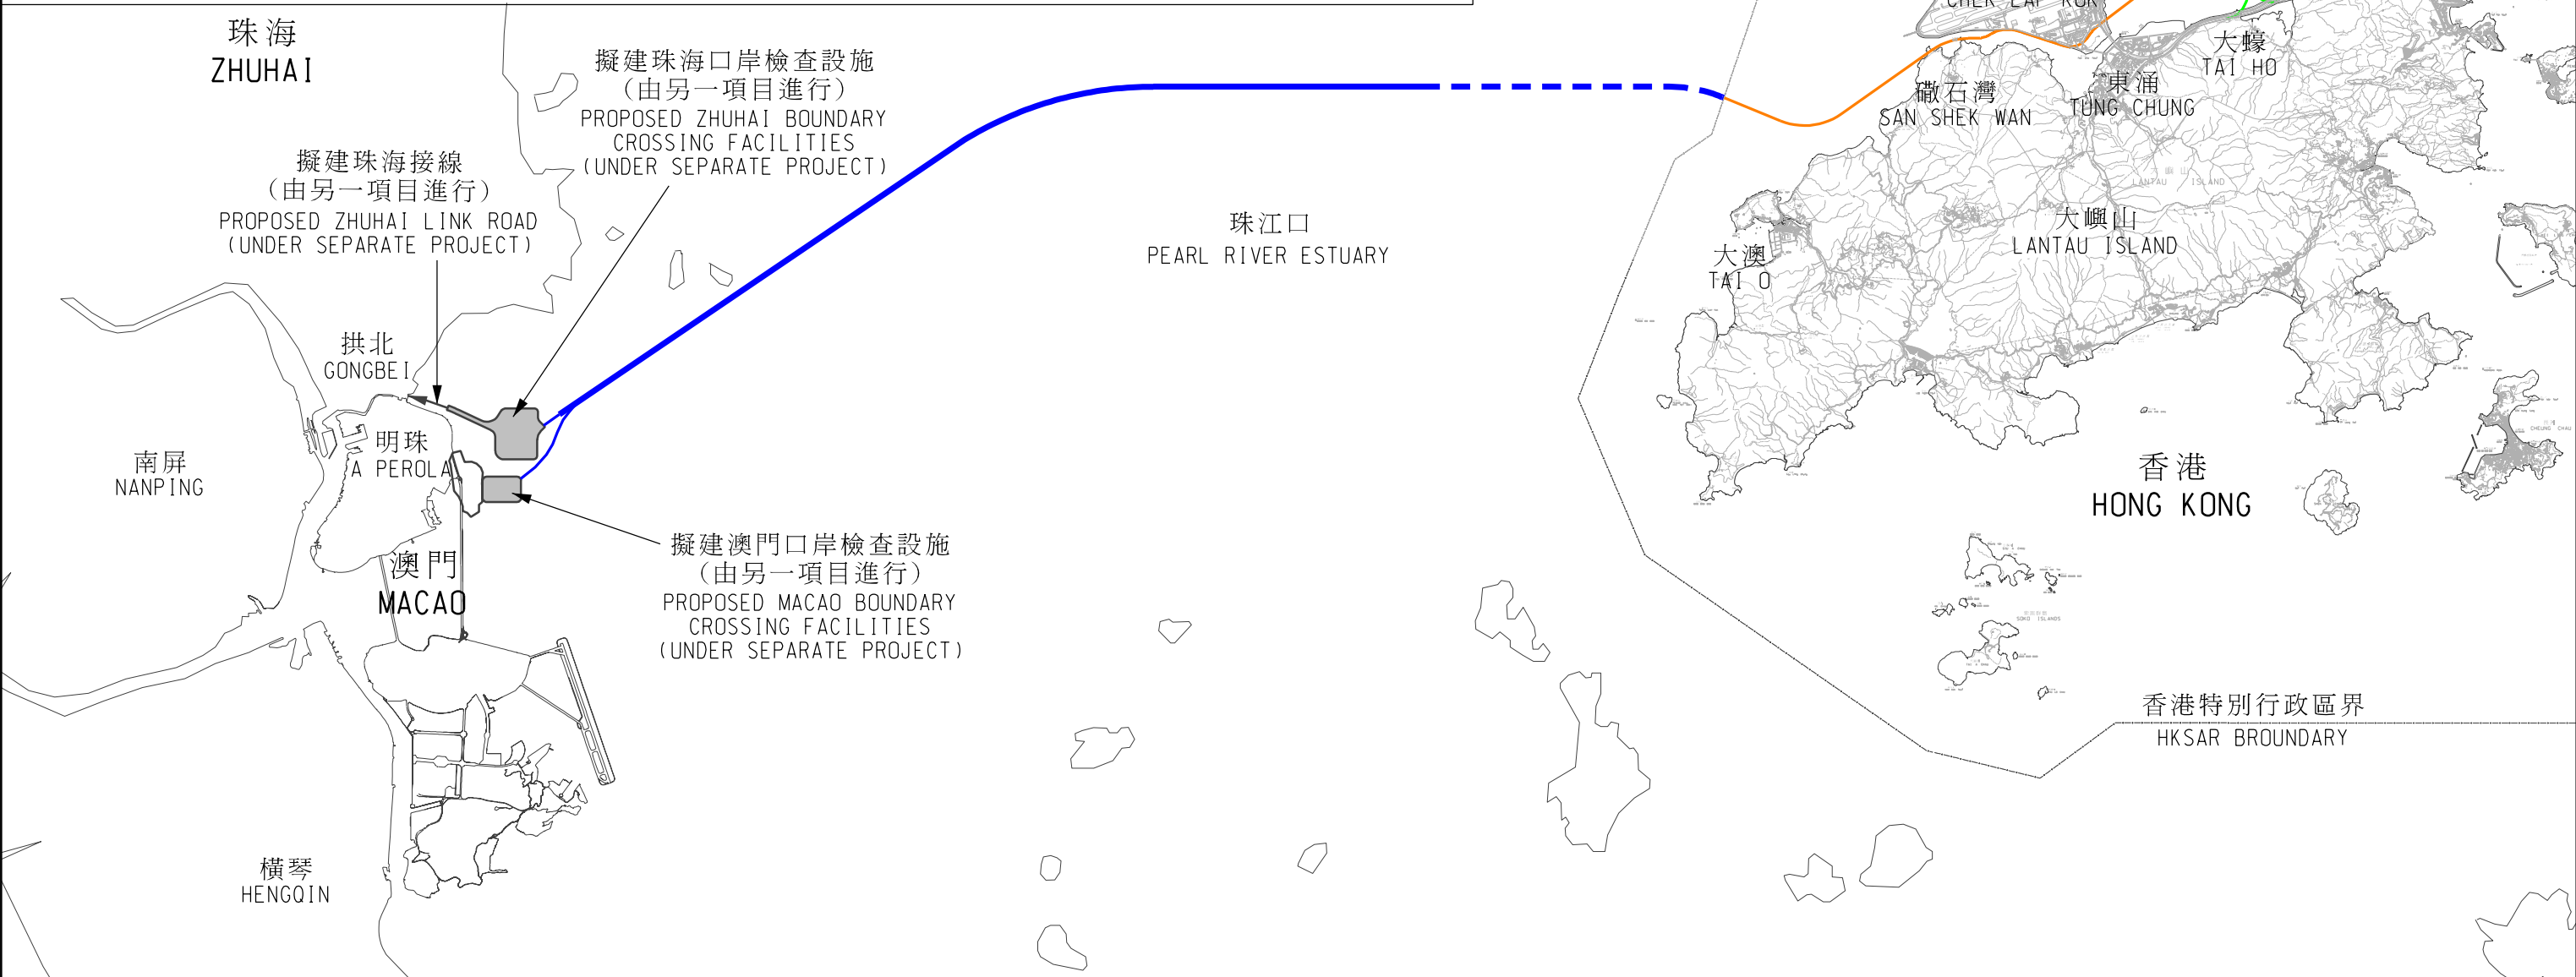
珠海
ZHUHAI

擬建珠海口岸檢查設施
(由另一項目進行)
PROPOSED ZHUHAI BOUNDARY CROSSING FACILITIES
(UNDER SEPARATE PROJECT)

擬建珠海接線
(由另一項目進行)
PROPOSED ZHUHAI LINK ROAD
(UNDER SEPARATE PROJECT)

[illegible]
大蠔
TAI HO
東涌
TUNG CHUNG
沙石灣
SAN SHEK WAN

珠江口
PEARL RIVER ESTUARY

大嶼山
LANTAU ISLAND
大澳
TAI O

拱北
GONGBEI

南屏
NANPING

明珠
A PEROLA

澳門
MACAO

擬建澳門口岸檢查設施
(由另一項目進行)
PROPOSED MACAO BOUNDARY CROSSING FACILITIES
(UNDER SEPARATE PROJECT)

香港
HONG KONG

香港特別行政區界
HKSAR BROUNDARY

橫琴
HENGQIN